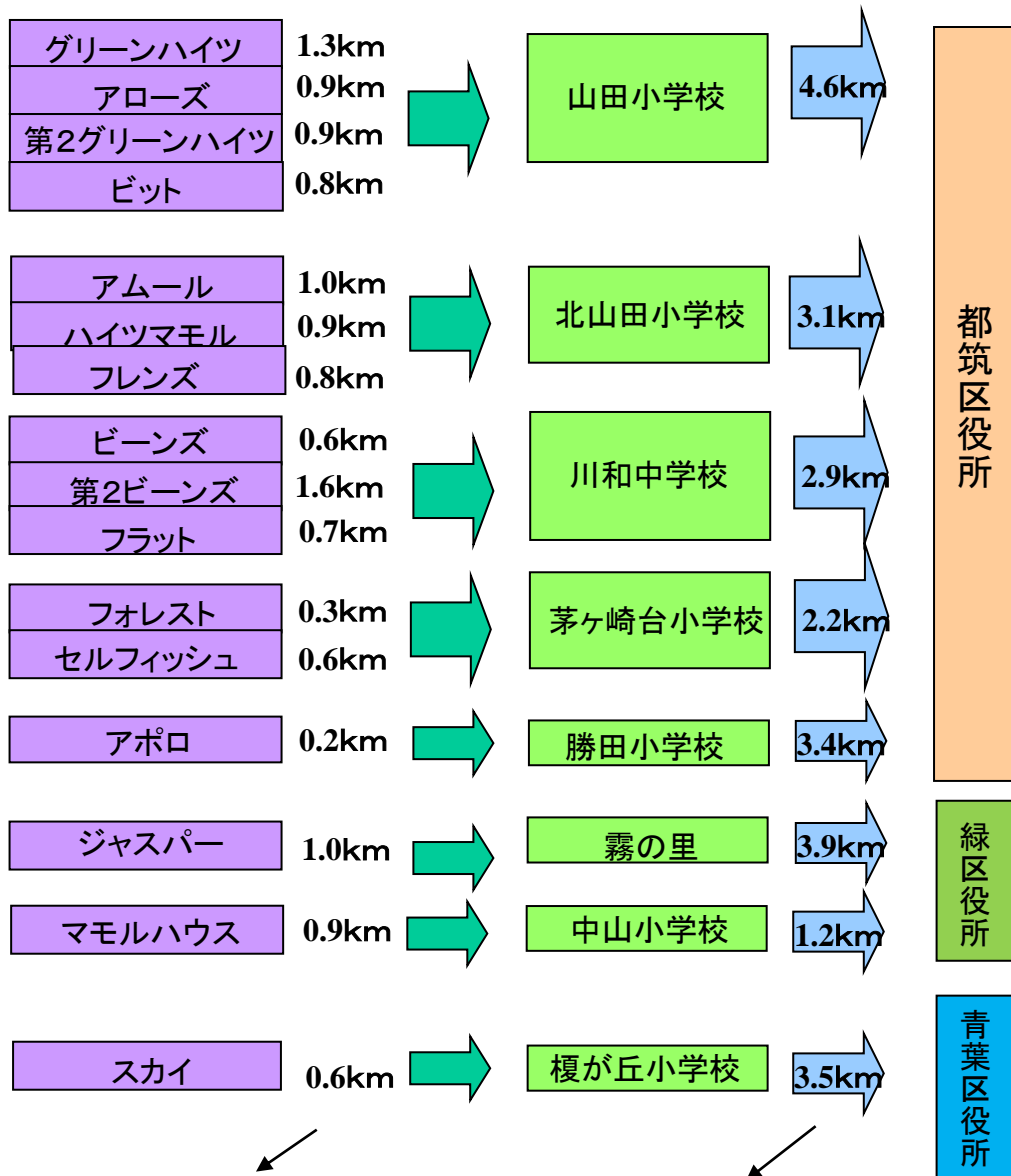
グリーンハイツ 1.3km
アローズ 0.9km
第2グリーンハイツ 0.9km
ビット 0.8km
山田小学校
4.6km

アムール 1.0km
ハイツマモル 0.9km
フレンズ 0.8km
北山田小学校
3.1km

ビーンズ 0.6km
第2ビーンズ 1.6km
フラット 0.7km
川和中学校
2.9km

フォレスト 0.3km
セルフィッシュ 0.6km
茅ヶ崎台小学校
2.2km

アポロ 0.2km
勝田小学校
3.4km

都筑区役所

ジャスパー 1.0km
霧の里
3.9km

マモルハウス 0.9km
中山小学校
1.2km

緑区役所

スカイ 0.6km
榎が丘小学校
3.5km

青葉区役所